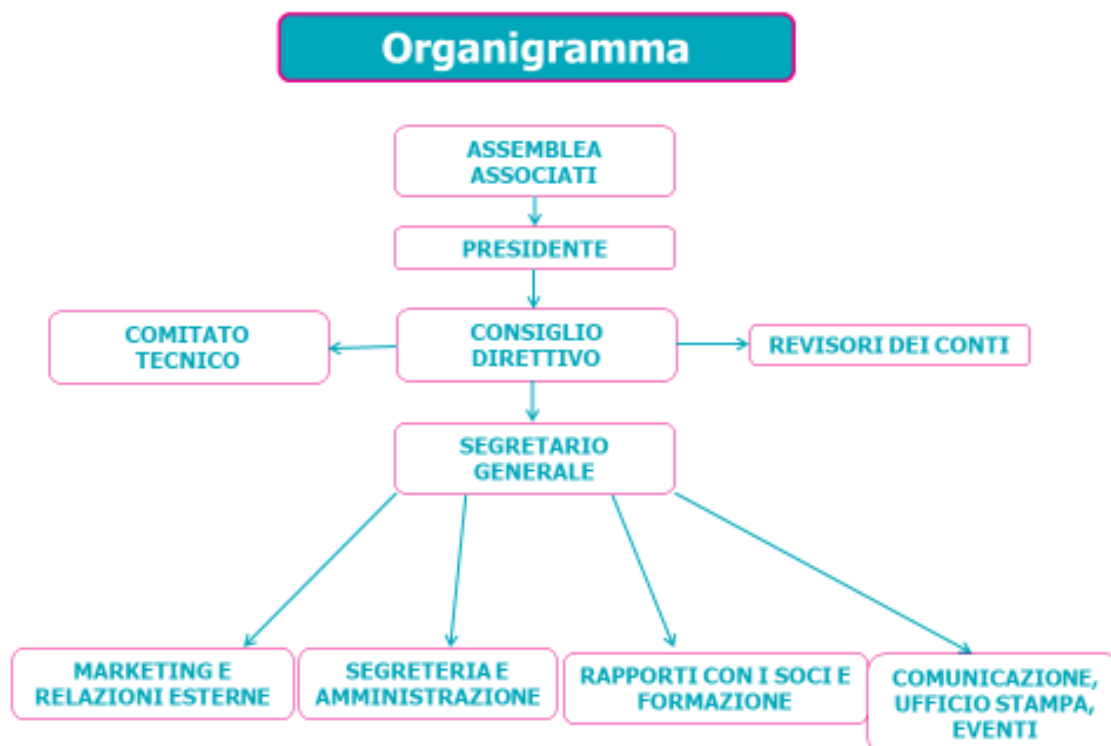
Organigramma

ASSEMBLEA ASSOCIATI

PRESIDENTE

COMITATO TECNICO

CONSIGLIO DIRETTIVO

REVISORI DEI CONTI

SEGRETARIO GENERALE

MARKETING E RELAZIONI ESTERNE

SEGRETERIA E AMMINISTRAZIONE

RAPPORTI CON I SOCI E FORMAZIONE

COMUNICAZIONE, UFFICIO STAMPA, EVENTI